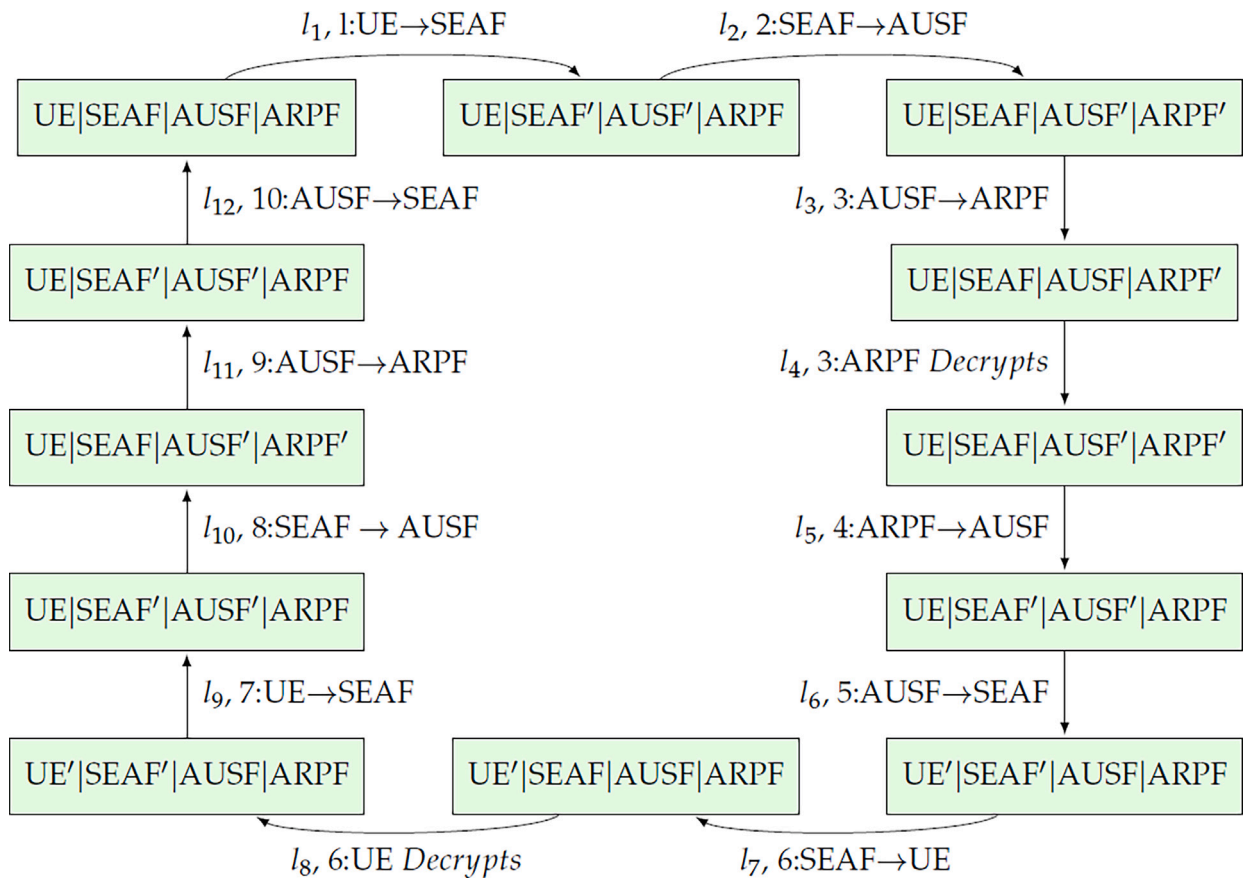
$l_1$, 1:UE→SEAF

$l_2$, 2:SEAF→AUSF

UE|SEAF|AUSF|ARPF

UE|SEAF′|AUSF′|ARPF

UE|SEAF|AUSF′|ARPF′

$l_{12}$, 10:AUSF→SEAF

$l_3$, 3:AUSF→ARPF

UE|SEAF′|AUSF′|ARPF

UE|SEAF|AUSF|ARPF′

$l_{11}$, 9:AUSF→ARPF

$l_4$, 3:ARPF *Decrypts*

UE|SEAF|AUSF′|ARPF′

UE|SEAF|AUSF′|ARPF′

$l_{10}$, 8:SEAF → AUSF

$l_5$, 4:ARPF→AUSF

UE|SEAF′|AUSF′|ARPF

UE|SEAF′|AUSF′|ARPF

$l_9$, 7:UE→SEAF

$l_6$, 5:AUSF→SEAF

UE′|SEAF′|AUSF|ARPF

UE′|SEAF|AUSF|ARPF

UE′|SEAF′|AUSF|ARPF

$l_8$, 6:UE *Decrypts*

$l_7$, 6:SEAF→UE